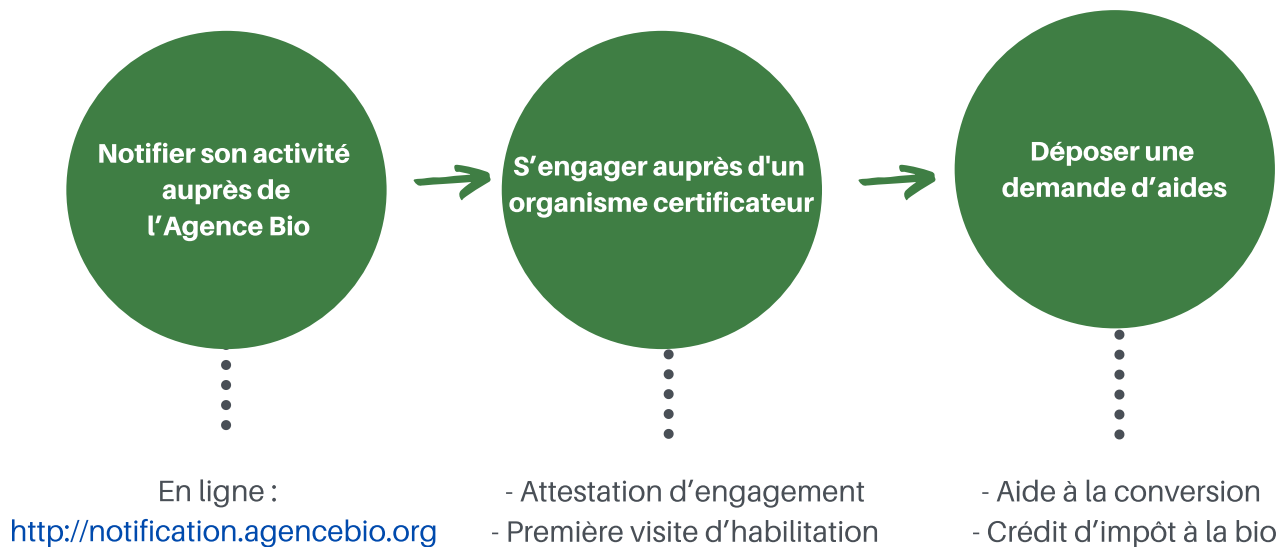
Notifier son activité auprès de l’Agence Bio

S’engager auprès d'un organisme certificateur

Déposer une demande d’aides

En ligne :
http://notification.agencebio.org

- Attestation d’engagement
- Première visite d’habilitation

- Aide à la conversion
- Crédit d’impôt à la bio